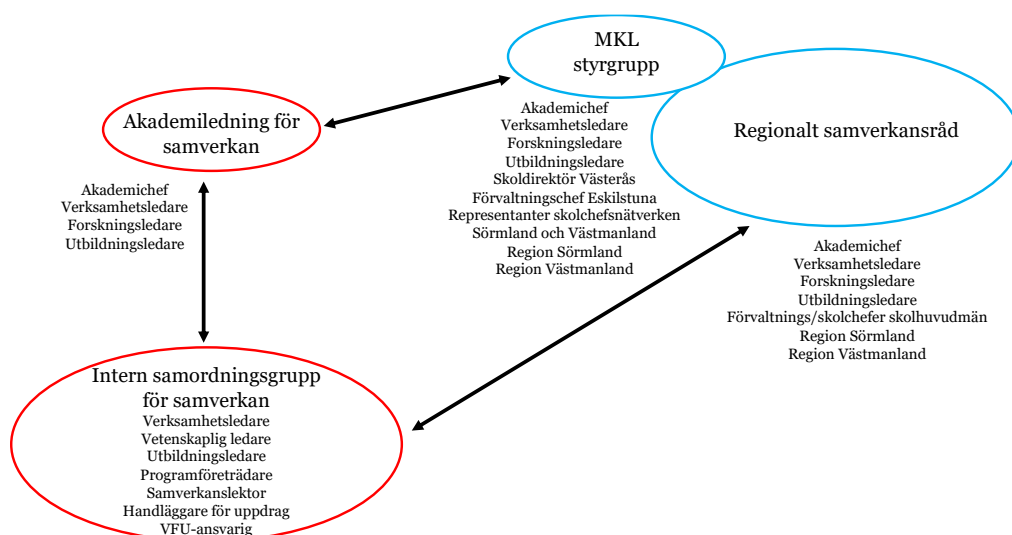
MKL
styrgrupp

Akademichef
Verksamhetsledare
Forskningsledare
Utbildningsledare
Skoldirektör Västerås
Förvaltningschef Eskilstuna
Representanter skolchefsnätverken
Sörmland och Västmanland
Region Sörmland
Region Västmanland

Akademiledning för samverkan

Akademichef
Verksamhetsledare
Forskningsledare
Utbildningsledare

Regionalt samverkansråd

Akademichef
Verksamhetsledare
Forskningsledare
Utbildningsledare
Förvaltnings/skolchefer skolhuvudmän
Region Sörmland
Region Västmanland

Intern samordningsgrupp för samverkan
Verksamhetsledare
Vetenskaplig ledare
Utbildningsledare
Programföreträdare
Samverkanslektor
Handläggare för uppdrag
VFU-ansvarig